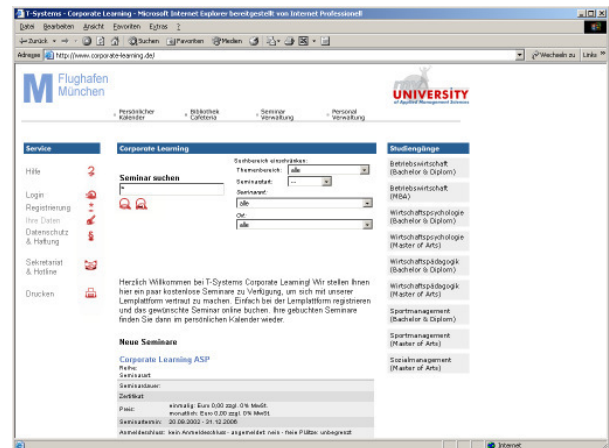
T-Systems - Corporate Learning - Microsoft Internet Explorer bereitgestellt von Internet Professionell

Datei Bearbeiten Ansicht Favoriten Extras ?

Zurück Suchen Favoriten Medien

Adresse http://www.corporate-learning.de/

Wechseln zu Links »

Flughafen München

Persönlicher Kalender

Bibliothek Cafeteria

Seminar Verwaltung

Personal Verwaltung

UNIVERSITY of Applied Management Sciences

Service

Hilfe

Login

Registrierung

Ihre Daten

Datenschutz & Haftung

Sekretariat & Hotline

Drucken

Corporate Learning

Seminar suchen

*

Suchbereich einschränken:

Themenbereich: alle

Seminarstart: ---

Seminarart: alle

Ort: alle

Herzlich Willkommen bei T-Systems Corporate Learning! Wir stellen Ihnen hier ein paar kostenlose Seminare zu Verfügung, um sich mit unserer Lernplattform vertraut zu machen. Einfach bei der Lernplattform registrieren und das gewünschte Seminar online buchen. Ihre gebuchten Seminare finden Sie dann im persönlichen Kalender wieder.

Neue Seminare

Corporate Learning ASP

Reihe:
Seminarart:

Seminardauer:

Zertifikat

Preis: einmalig: Euro 0,00 zzgl. 0% MwSt.
monatlich: Euro 0,00 zzgl. 0% MwSt.

Seminartermin: 20.09.2002 - 31.12.2006

Anmeldeschluss: kein Anmeldeschluss - angemeldet: nein - freie Plätze: unbegrenzt

Studiengänge

Betriebswirtschaft (Bachelor & Diplom)

Betriebswirtschaft (MBA)

Wirtschaftspsychologie (Bachelor & Diplom)

Wirtschaftspsychologie (Master of Arts)

Wirtschaftspädagogik (Bachelor & Diplom)

Wirtschaftspädagogik (Master of Arts)

Sportmanagement (Bachelor & Diplom)

Sportmanagement (Master of Arts)

Sozialmanagement (Master of Arts)

Internet